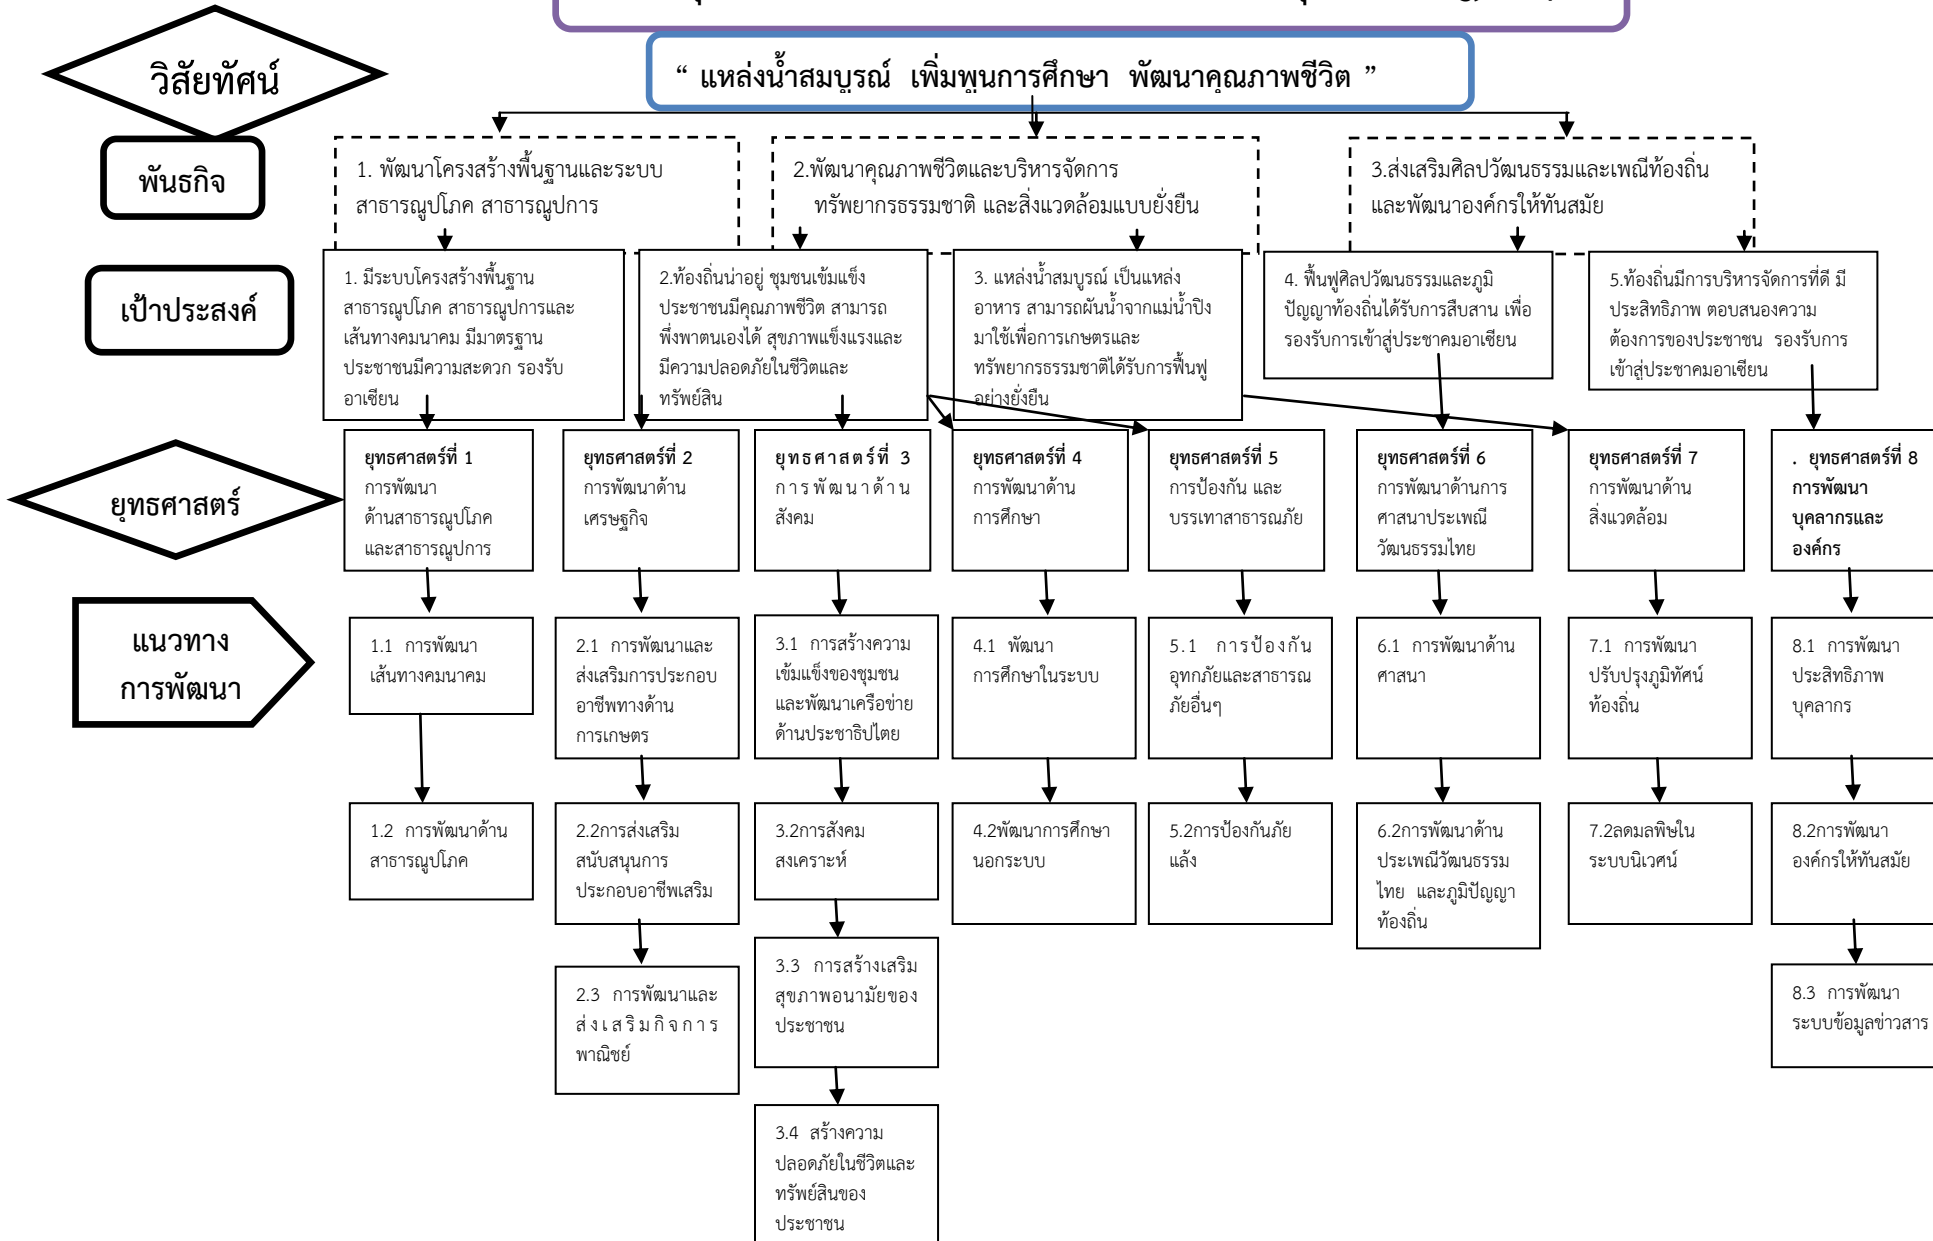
วิสัยทัศน์

“ แหล่งน้ำสมบูรณ์ เพิ่มพูนการศึกษา พัฒนาคุณภาพชีวิต ”

พันธกิจ

1. พัฒนาโครงสร้างพื้นฐานและระบบสาธารณูปโภค สาธารณูปการ

2.พัฒนาคุณภาพชีวิตและบริหารจัดการทรัพยากรธรรมชาติ และสิ่งแวดล้อมแบบยั่งยืน

3.ส่งเสริมศิลปวัฒนธรรมและเพณีท้องถิ่นและพัฒนาองค์กรให้ทันสมัย

เป้าประสงค์

1. มีระบบโครงสร้างพื้นฐาน สาธารณูปโภค สาธารณูปการและเส้นทางคมนาคม มีมาตรฐาน ประชาชนมีความสะดวก รองรับอาเซียน

2.ท้องถิ่นน่าอยู่ ชุมชนเข้มแข็ง ประชาชนมีคุณภาพชีวิต สามารถพึ่งพาตนเองได้ สุขภาพแข็งแรงและมีความปลอดภัยในชีวิตและทรัพย์สิน

3. แหล่งน้ำสมบูรณ์ เป็นแหล่งอาหาร สามารถผันน้ำจากแม่น้ำปิงมาใช้เพื่อการเกษตรและทรัพยากรธรรมชาติได้รับการฟื้นฟูอย่างยั่งยืน

4. ฟื้นฟูศิลปวัฒนธรรมและภูมิปัญญาท้องถิ่นได้รับการสืบสาน เพื่อรองรับการเข้าสู่ประชาคมอาเซียน

5.ท้องถิ่นมีการบริหารจัดการที่ดี มีประสิทธิภาพ ตอบสนองความต้องการของประชาชน รองรับการเข้าสู่ประชาคมอาเซียน

ยุทธศาสตร์

ยุทธศาสตร์ที่ 1 การพัฒนาด้านสาธารณูปโภคและสาธารณูปการ

ยุทธศาสตร์ที่ 2 การพัฒนาด้านเศรษฐกิจ

ยุทธศาสตร์ที่ 3 การพัฒนาด้านสังคม

ยุทธศาสตร์ที่ 4 การพัฒนาด้านการศึกษา

ยุทธศาสตร์ที่ 5 การป้องกัน และบรรเทาสาธารณภัย

ยุทธศาสตร์ที่ 6 การพัฒนาด้านการศาสนาประเพณีวัฒนธรรมไทย

ยุทธศาสตร์ที่ 7 การพัฒนาด้านสิ่งแวดล้อม

. ยุทธศาสตร์ที่ 8 การพัฒนาบุคลากรและองค์กร

แนวทางการพัฒนา

1.1 การพัฒนาเส้นทางคมนาคม

1.2 การพัฒนาด้านสาธารณูปโภค

2.1 การพัฒนาและส่งเสริมการประกอบอาชีพทางด้านการเกษตร

2.2การส่งเสริมสนับสนุนการประกอบอาชีพเสริม

2.3 การพัฒนาและส่งเสริมกิจการพาณิชย์

3.1 การสร้างความเข้มแข็งของชุมชนและพัฒนาเครือข่ายด้านประชาธิปไตย

3.2การสังคมสงเคราะห์

3.3 การสร้างเสริมสุขภาพอนามัยของประชาชน

3.4 สร้างความปลอดภัยในชีวิตและทรัพย์สินของประชาชน

4.1 พัฒนาการศึกษาในระบบ

4.2พัฒนาการศึกษานอกระบบ

5.1 การป้องกันอุทกภัยและสาธารณภัยอื่นๆ

5.2การป้องกันภัยแล้ง

6.1 การพัฒนาด้านศาสนา

6.2การพัฒนาด้านประเพณีวัฒนธรรมไทย และภูมิปัญญาท้องถิ่น

7.1 การพัฒนาปรับปรุงภูมิทัศน์ท้องถิ่น

7.2ลดมลพิษในระบบนิเวศน์

8.1 การพัฒนาประสิทธิภาพบุคลากร

8.2การพัฒนาองค์กรให้ทันสมัย

8.3 การพัฒนาระบบข้อมูลข่าวสาร